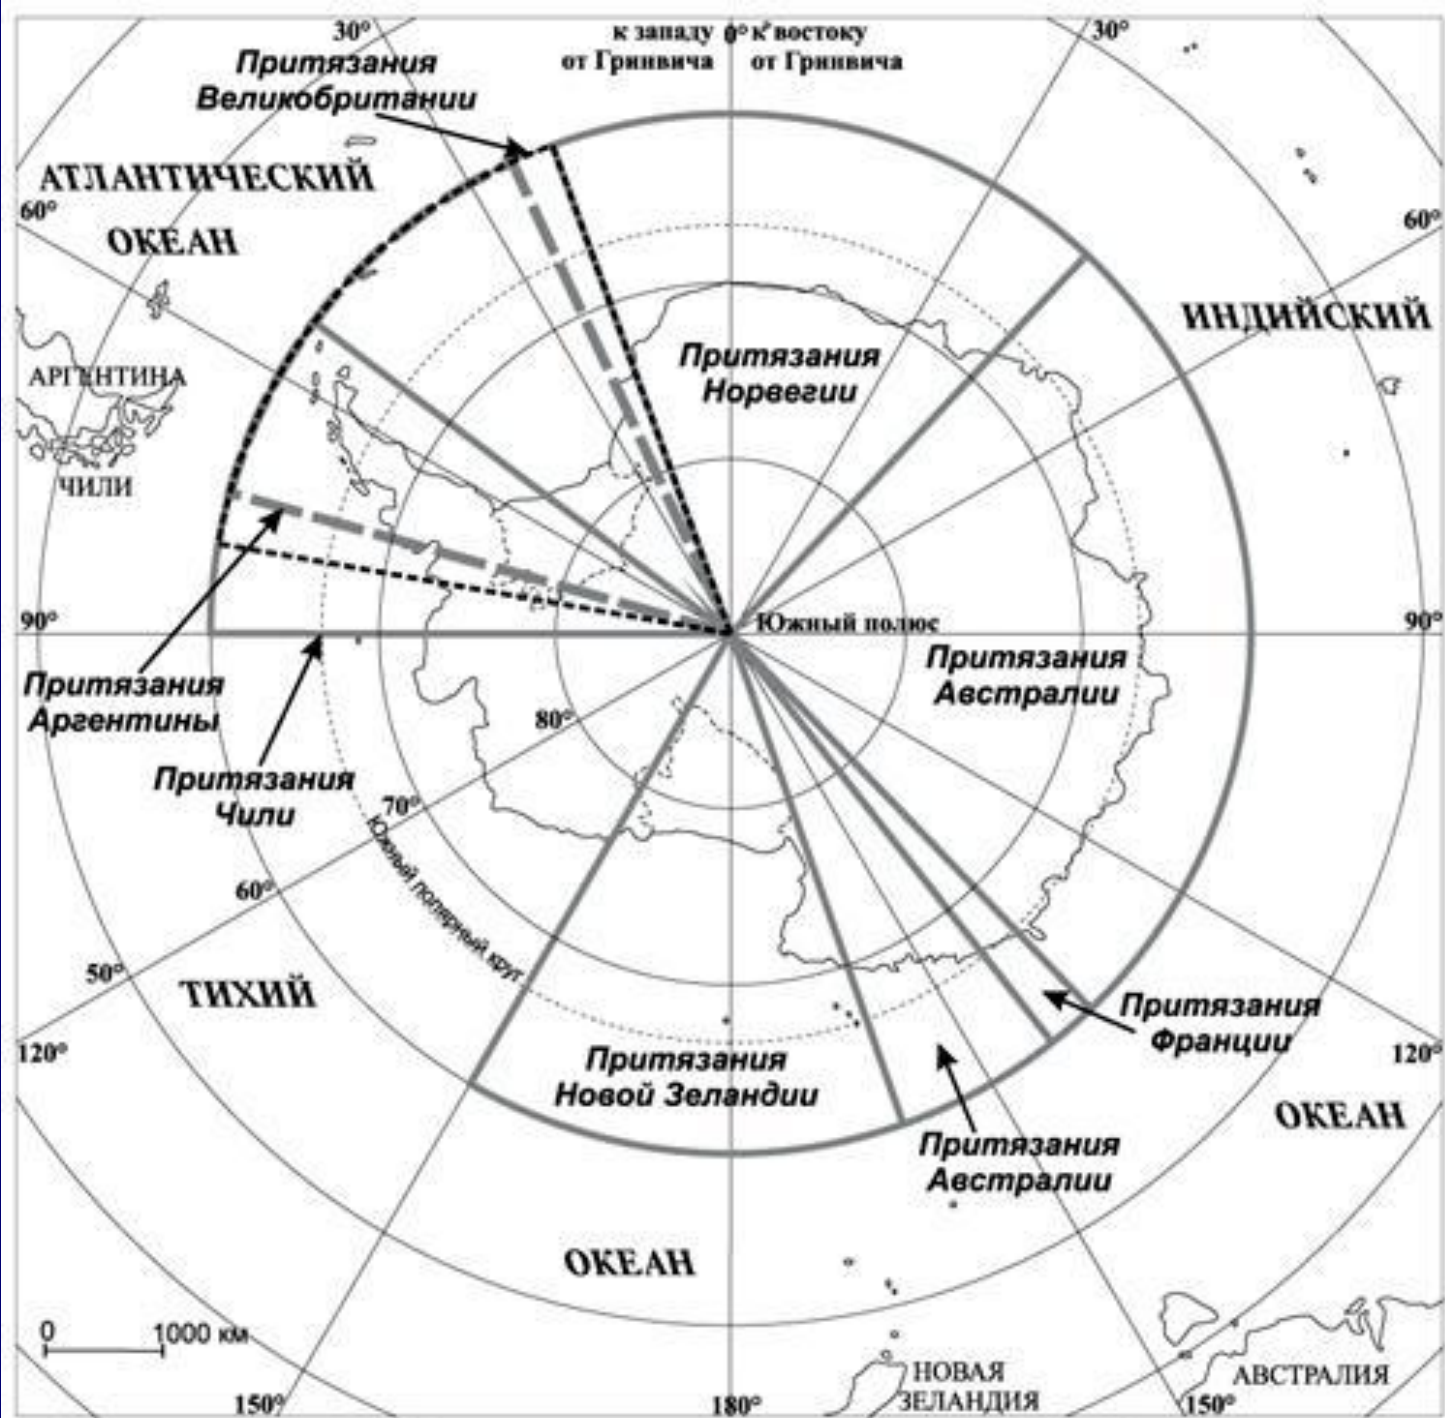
30°
к западу 0° к востоку
от Гринвича от Гринвича
30°

Притязания
Великобритании

АТЛАНТИЧЕСКИЙ
ОКЕАН

60°
60°

ИНДИЙСКИЙ

АРГЕНТИНА

Притязания
Норвегии

ЧИЛИ

90°
Южный полюс
90°

Притязания
Австралии

Притязания
Аргентины

80°

Притязания
Чили

70°

Южный полярный круг

60°

50°

ТИХИЙ

Притязания
Франции

120°
120°

Притязания
Новой Зеландии

ОКЕАН

Притязания
Австралии

ОКЕАН

0
1000 км

НОВАЯ
ЗЕЛАНДИЯ

АВСТРАЛИЯ

150°
180°
150°